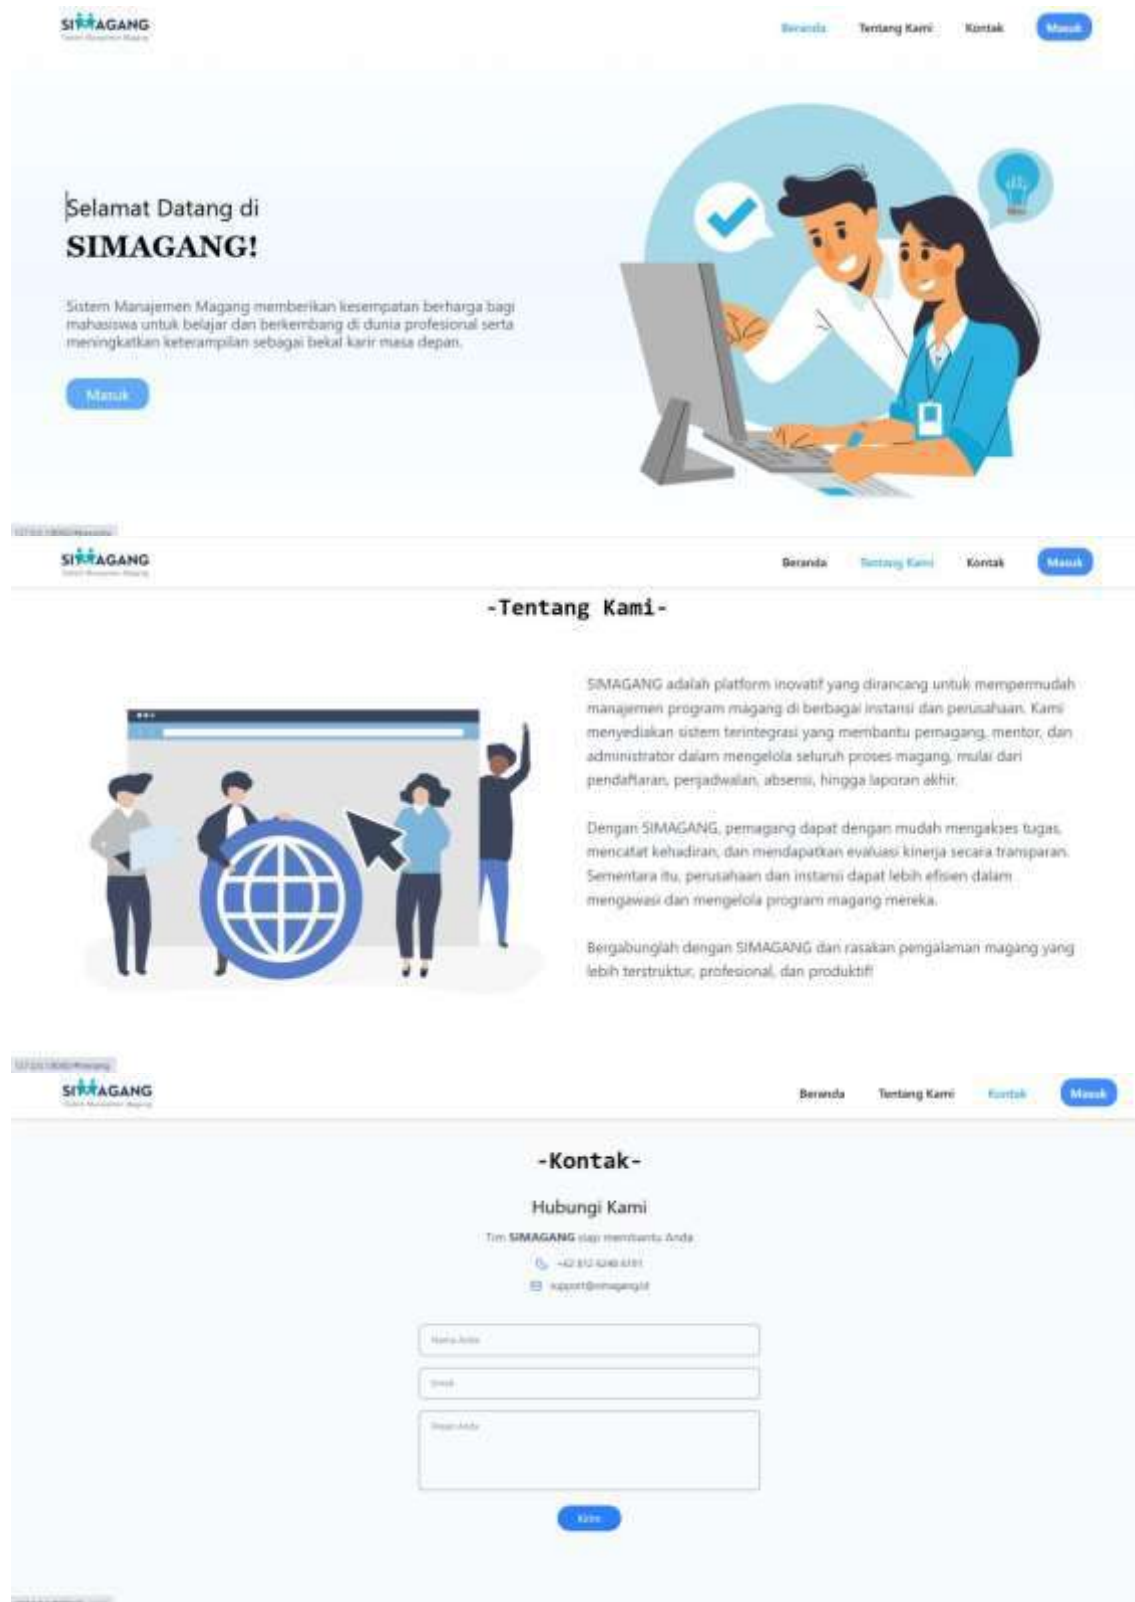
SIMAGANG
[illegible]

Beranda Tentang Kami Kontak Masuk

Selamat Datang di
SIMAGANG!

Sistem Manajemen Magang memberikan kesempatan berharga bagi mahasiswa untuk belajar dan berkembang di dunia profesional serta meningkatkan keterampilan sebagai bekal karir masa depan.

Masuk

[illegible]

SIMAGANG
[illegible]

Beranda Tentang Kami Kontak Masuk

-Tentang Kami-

SIMAGANG adalah platform inovatif yang dirancang untuk mempermudah manajemen program magang di berbagai instansi dan perusahaan. Kami menyediakan sistem terintegrasi yang membantu pemagang, mentor, dan administrator dalam mengelola seluruh proses magang, mulai dari pendaftaran, penjadwalan, absensi, hingga laporan akhir.

Dengan SIMAGANG, pemagang dapat dengan mudah mengakses tugas, mencatat kehadiran, dan mendapatkan evaluasi kinerja secara transparan. Sementara itu, perusahaan dan instansi dapat lebih efisien dalam mengawasi dan mengelola program magang mereka.

Bergabunglah dengan SIMAGANG dan rasakan pengalaman magang yang lebih terstruktur, profesional, dan produktif!

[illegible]

SIMAGANG
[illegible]

Beranda Tentang Kami Kontak Masuk

-Kontak-

Hubungi Kami

Tim SIMAGANG siap membantu Anda

+62 812 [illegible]

support@simagang.id

Nama Anda

Email

Pesan Anda

Kirim

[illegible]